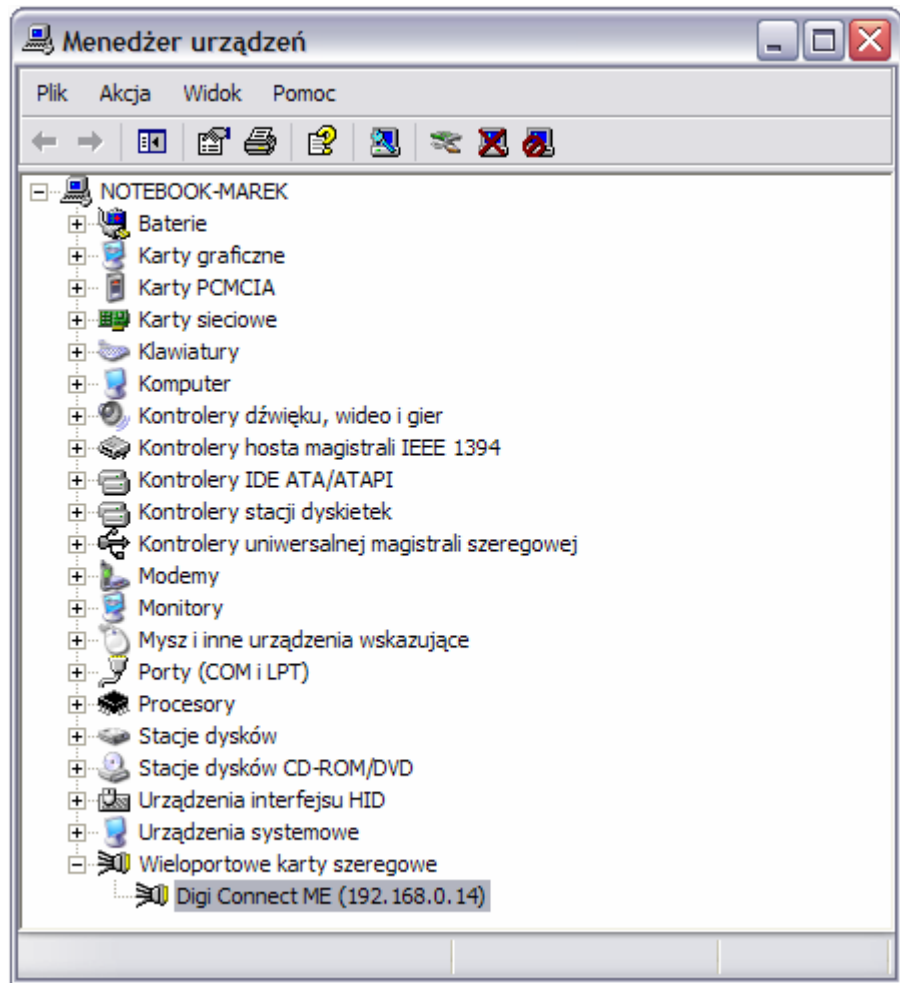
Menedżer urządzeń

Plik Akcja Widok Pomoc

NOTEBOOK-MAREK
Baterie
Karty graficzne
Karty PCMCIA
Karty sieciowe
Klawiatury
Komputer
Kontrolery dźwięku, wideo i gier
Kontrolery hosta magistrali IEEE 1394
Kontrolery IDE ATA/ATAPI
Kontrolery stacji dyskietek
Kontrolery uniwersalnej magistrali szeregowej
Modemy
Monitory
Mysz i inne urządzenia wskazujące
Porty (COM i LPT)
Procesory
Stacje dysków
Stacje dysków CD-ROM/DVD
Urządzenia interfejsu HID
Urządzenia systemowe
Wieloportowe karty szeregowe
Digi Connect ME (192.168.0.14)